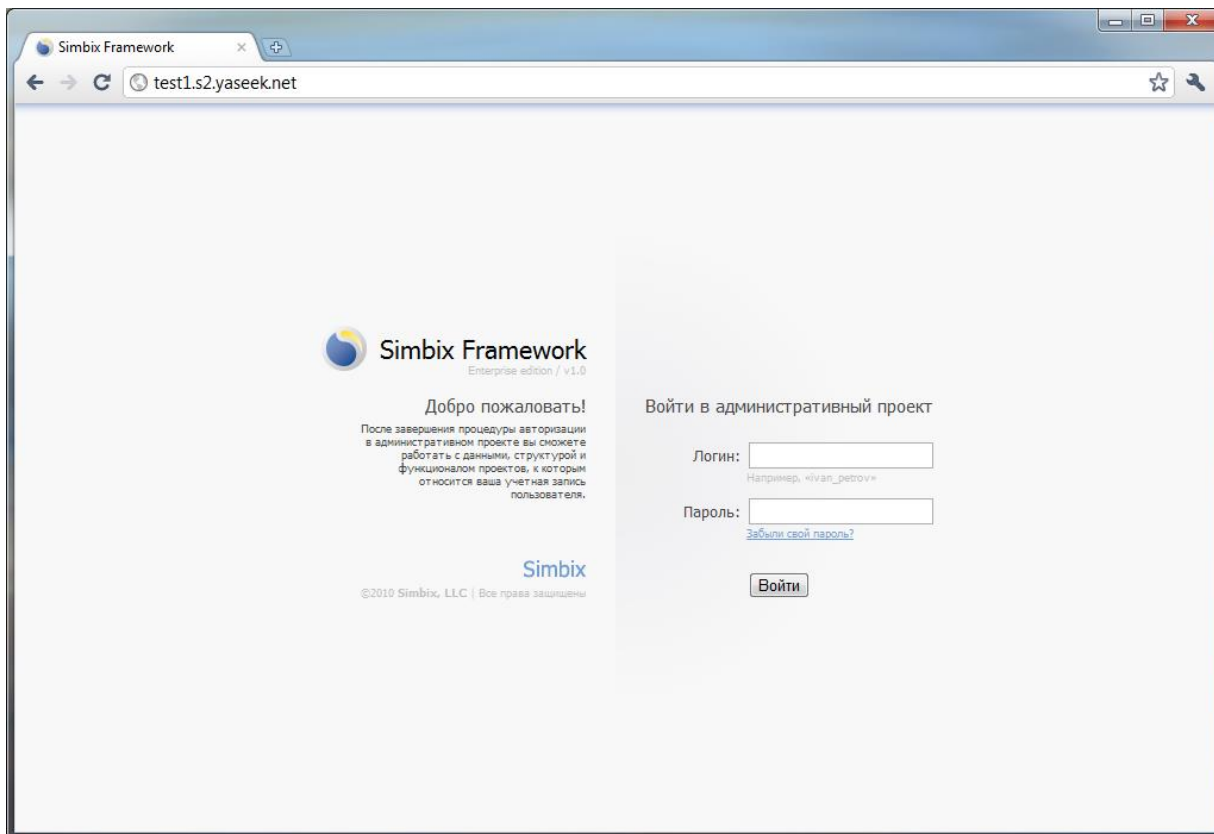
Simbix Framework

test1.s2.yaseek.net

Simbix Framework
Enterprise edition / v1.0

Добро пожаловать!

После завершения процедуры авторизации в административном проекте вы сможете работать с данными, структурой и функционалом проектов, к которым относится ваша учетная запись пользователя.

Simbix

©2010 Simbix, LLC | Все права защищены

Войти в административный проект

Логин:
Например, «ivan_petrov»

Пароль:
Забыли свой пароль?

Войти